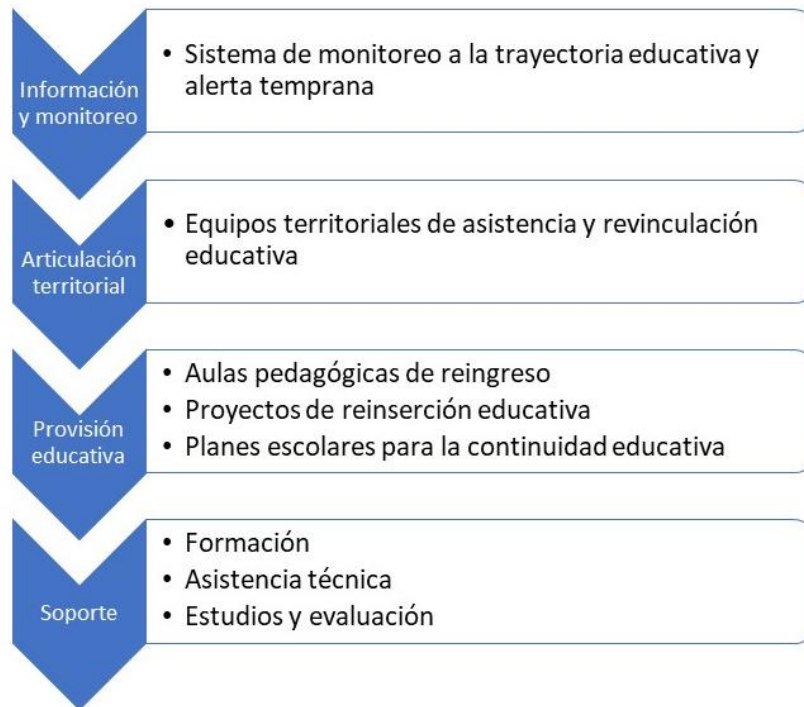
Información y monitoreo

• Sistema de monitoreo a la trayectoria educativa y alerta temprana

Articulación territorial

• Equipos territoriales de asistencia y revinculación educativa

Provisión educativa

• Aulas pedagógicas de reingreso
• Proyectos de reinserción educativa
• Planes escolares para la continuidad educativa

Soporte

• Formación
• Asistencia técnica
• Estudios y evaluación